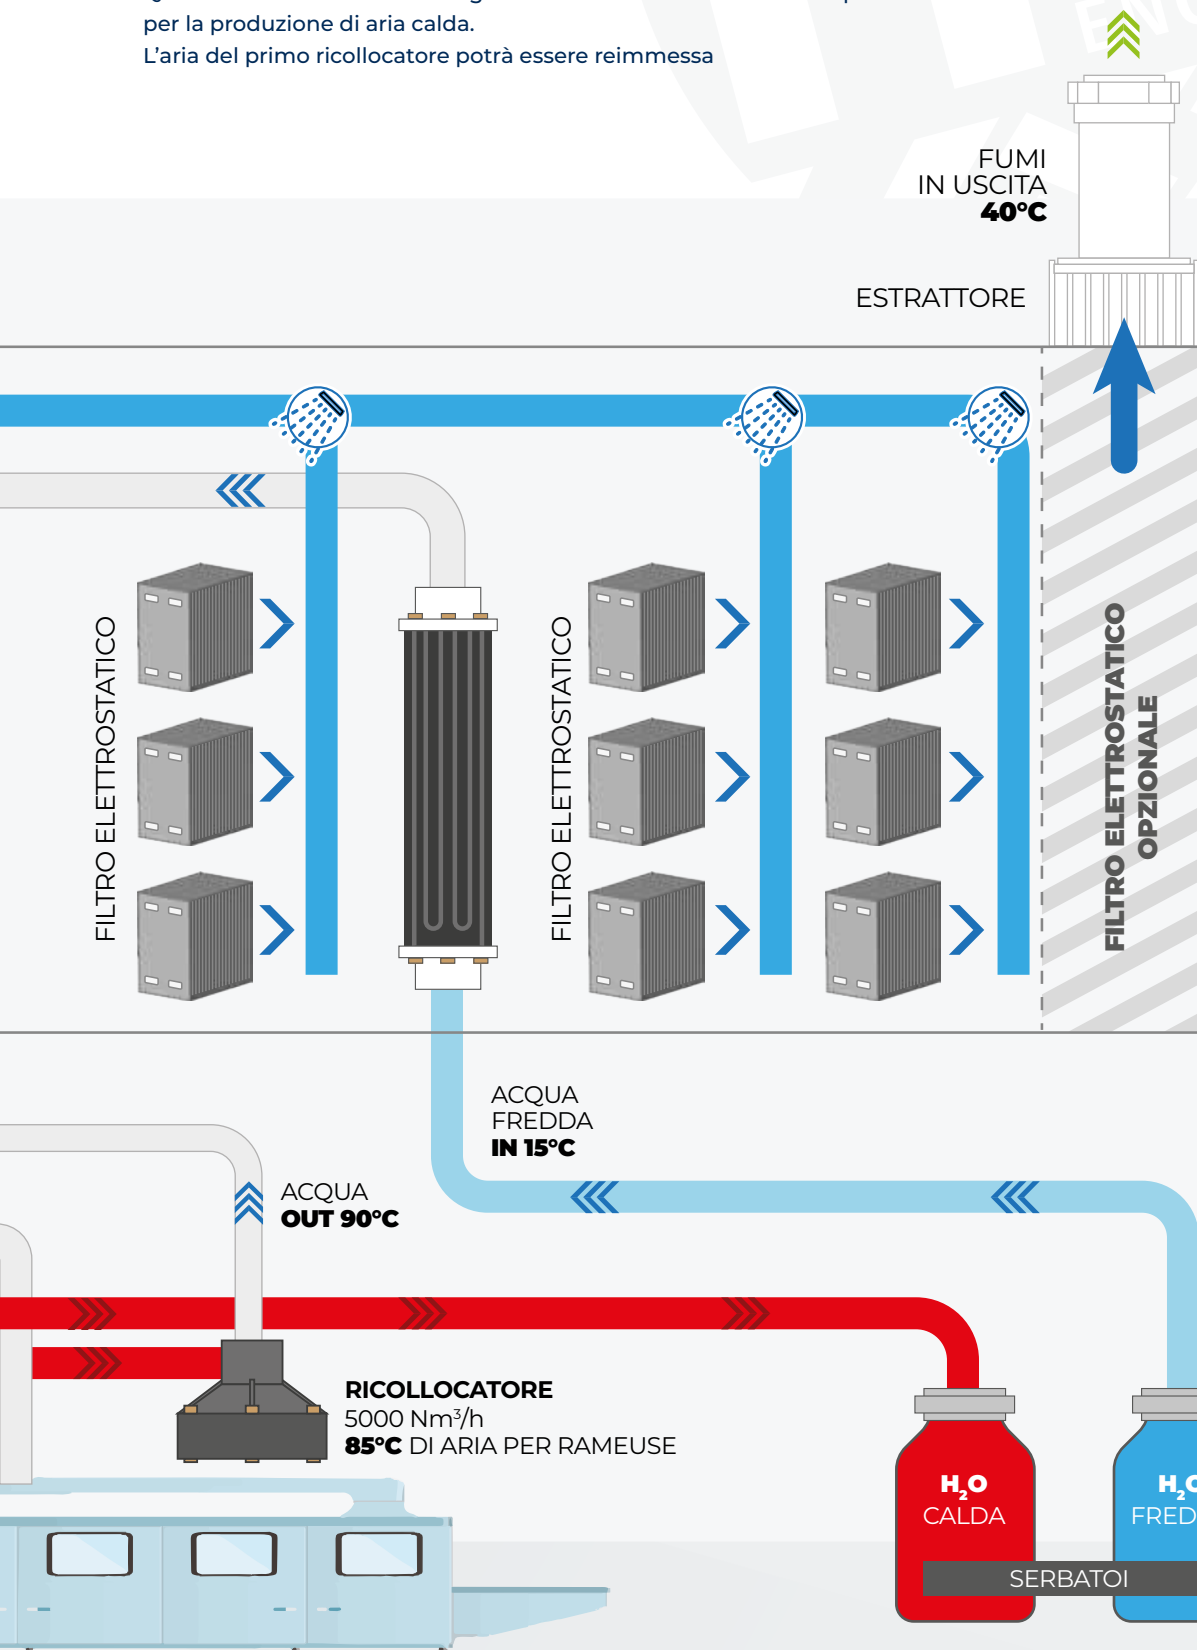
per la produzione di aria calda.
L'aria del primo ricollocatore potrà essere reimmessa

FUMI
IN USCITA
40°C

ESTRATTORE

FILTRO ELETTROSTATICO

FILTRO ELETTROSTATICO

FILTRO ELETTROSTATICO
OPZIONALE

ACQUA
FREDDA
IN 15°C

ACQUA
OUT 90°C

RICOLLOCATORE
5000 Nm$^3$/h
85°C DI ARIA PER RAMEUSE

$H_2O$
CALDA

$H_2$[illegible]
FRED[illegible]

SERBATOI